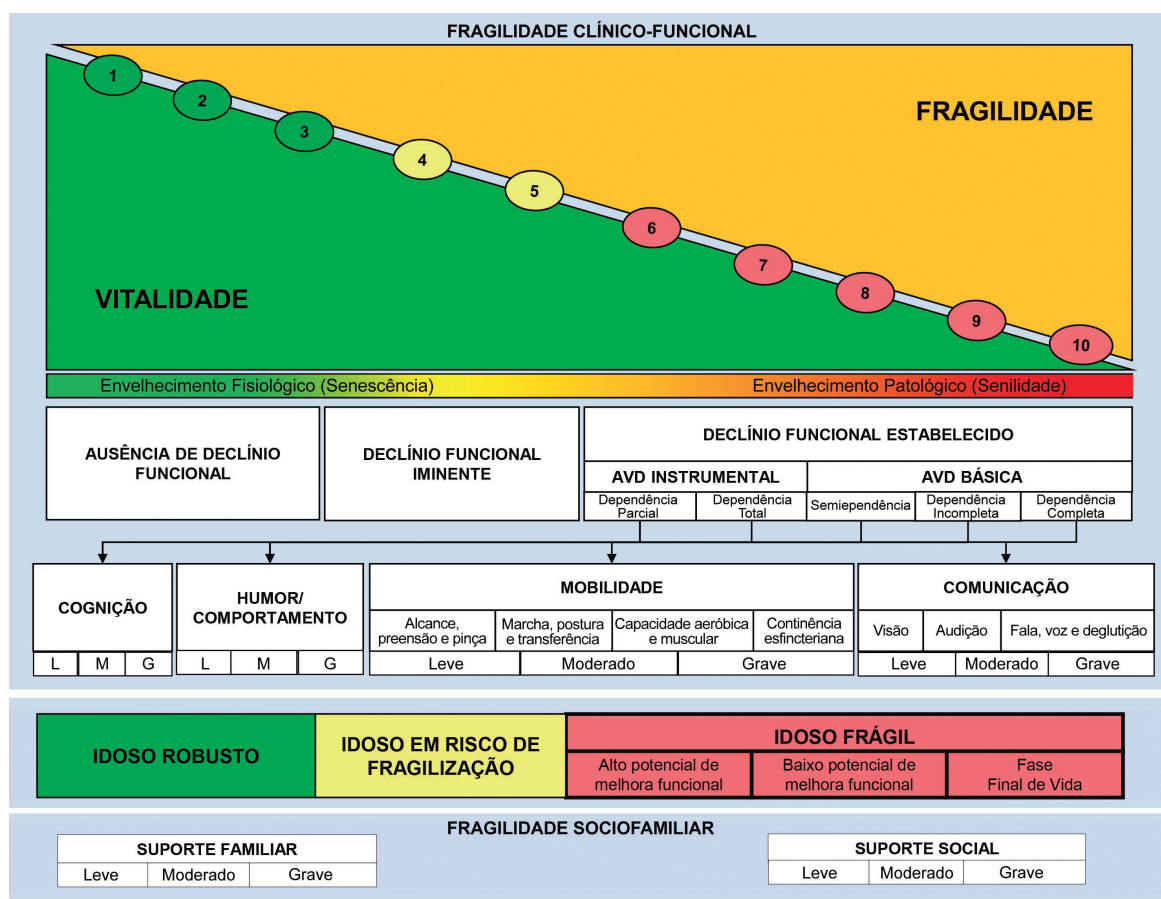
FRAGILIDADE CLÍNICO-FUNCIONAL

1
2
3
4
5
6
7
8
9
10

FRAGILIDADE

VITALIDADE

Envelhecimento Fisiológico (Senescência)

Envelhecimento Patológico (Senilidade)

AUSÊNCIA DE DECLÍNIO FUNCIONAL

DECLÍNIO FUNCIONAL IMINENTE

DECLÍNIO FUNCIONAL ESTABELECIDO

| AVD INSTRUMENTAL | | AVD BÁSICA | | |
|---|---|---|---|---|
| Dependência Parcial | Dependência Total | Semiependência | Dependência Incompleta | Dependência Completa |

| COGNIÇÃO | | |
|---|---|---|
| L | M | G |

| HUMOR/ COMPORTAMENTO | | |
|---|---|---|
| L | M | G |

| MOBILIDADE | | | |
|---|---|---|---|
| Alcance, preensão e pinça | Marcha, postura e transferência | Capacidade aeróbica e muscular | Continência esfincteriana |
| Leve | Moderado | Grave | |

| COMUNICAÇÃO | | |
|---|---|---|
| Visão | Audição | Fala, voz e deglutição |
| Leve | Moderado | Grave |

IDOSO ROBUSTO

IDOSO EM RISCO DE FRAGILIZAÇÃO

| IDOSO FRÁGIL | | |
|---|---|---|
| Alto potencial de melhora funcional | Baixo potencial de melhora funcional | Fase Final de Vida |

FRAGILIDADE SOCIOFAMILIAR

| SUPORTE FAMILIAR | | |
|---|---|---|
| Leve | Moderado | Grave |

| SUPORTE SOCIAL | | |
|---|---|---|
| Leve | Moderado | Grave |